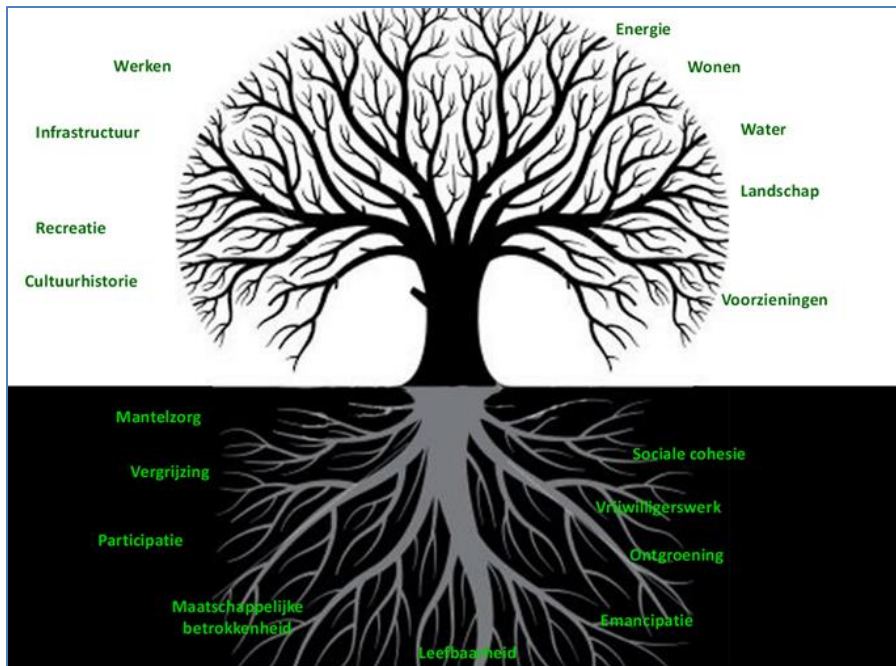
Werken

Energie

Wonen

Infrastructuur

Water

Landschap

Recreatie

Cultuurhistorie

Voorzieningen

Mantelzorg

Sociale cohesie

Vergrijzing

Vrijwilligerswerk

Participatie

Ontgroening

Maatschappelijke betrokkenheid

Emancipatie

Leefbaarheid